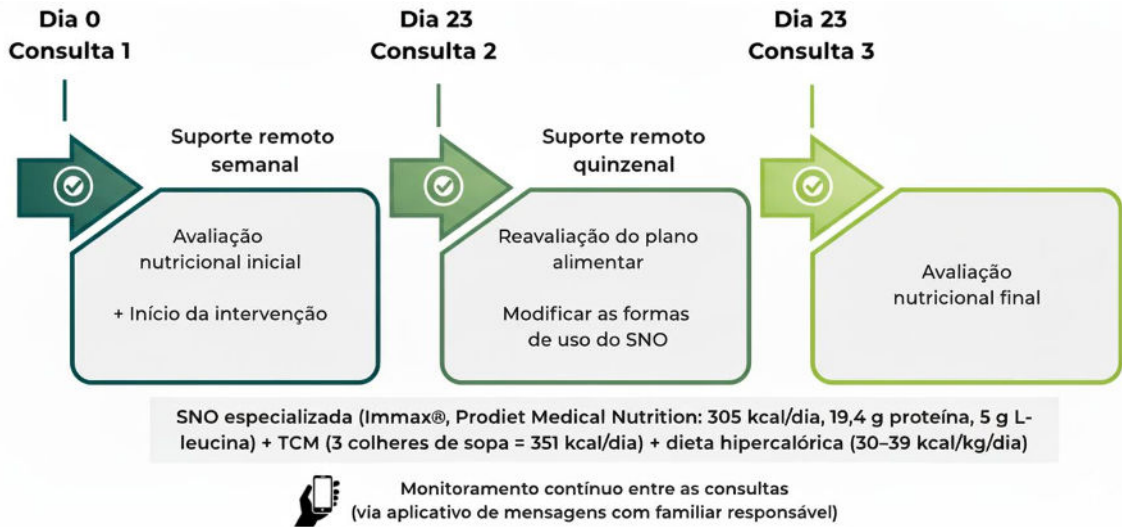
Dia 0
Consulta 1

Dia 23
Consulta 2

Dia 23
Consulta 3

Suporte remoto semanal

Avaliação nutricional inicial

+ Início da intervenção

Suporte remoto quinzenal

Reavaliação do plano alimentar

Modificar as formas de uso do SNO

Avaliação nutricional final

SNO especializada (Immax®, Prodiet Medical Nutrition: 305 kcal/dia, 19,4 g proteína, 5 g L-leucina) + TCM (3 colheres de sopa = 351 kcal/dia) + dieta hipercalórica (30–39 kcal/kg/dia)

Monitoramento contínuo entre as consultas
(via aplicativo de mensagens com familiar responsável)